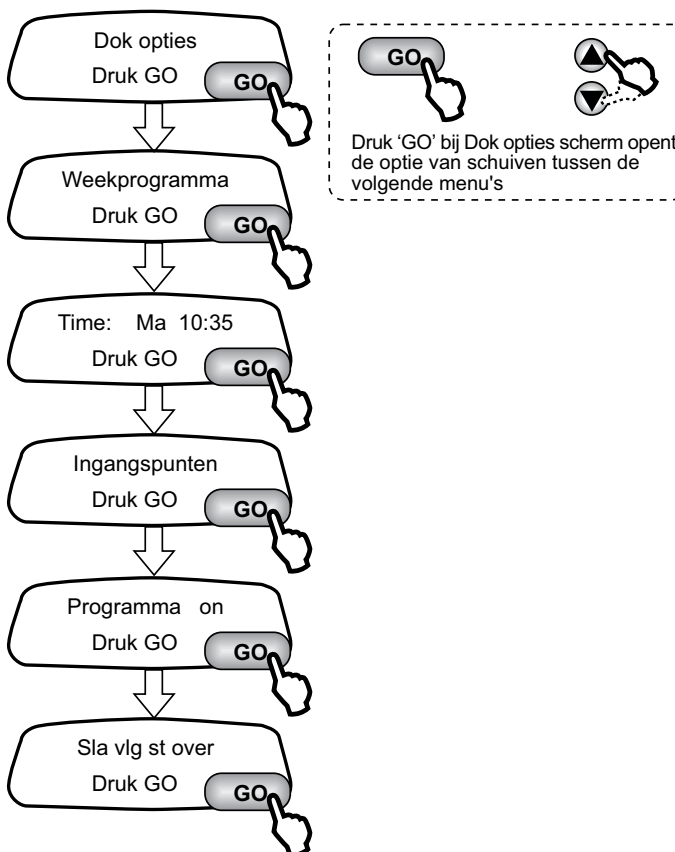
Dok opties
Druk GO
GO

Weekprogramma
Druk GO
GO

Time: Ma 10:35
Druk GO
GO

Ingangspunten
Druk GO
GO

Programma on
Druk GO
GO

Sla vlg st over
Druk GO
GO

GO

Druk 'GO' bij Dok opties scherm opent de optie van schuiven tussen de volgende menu's